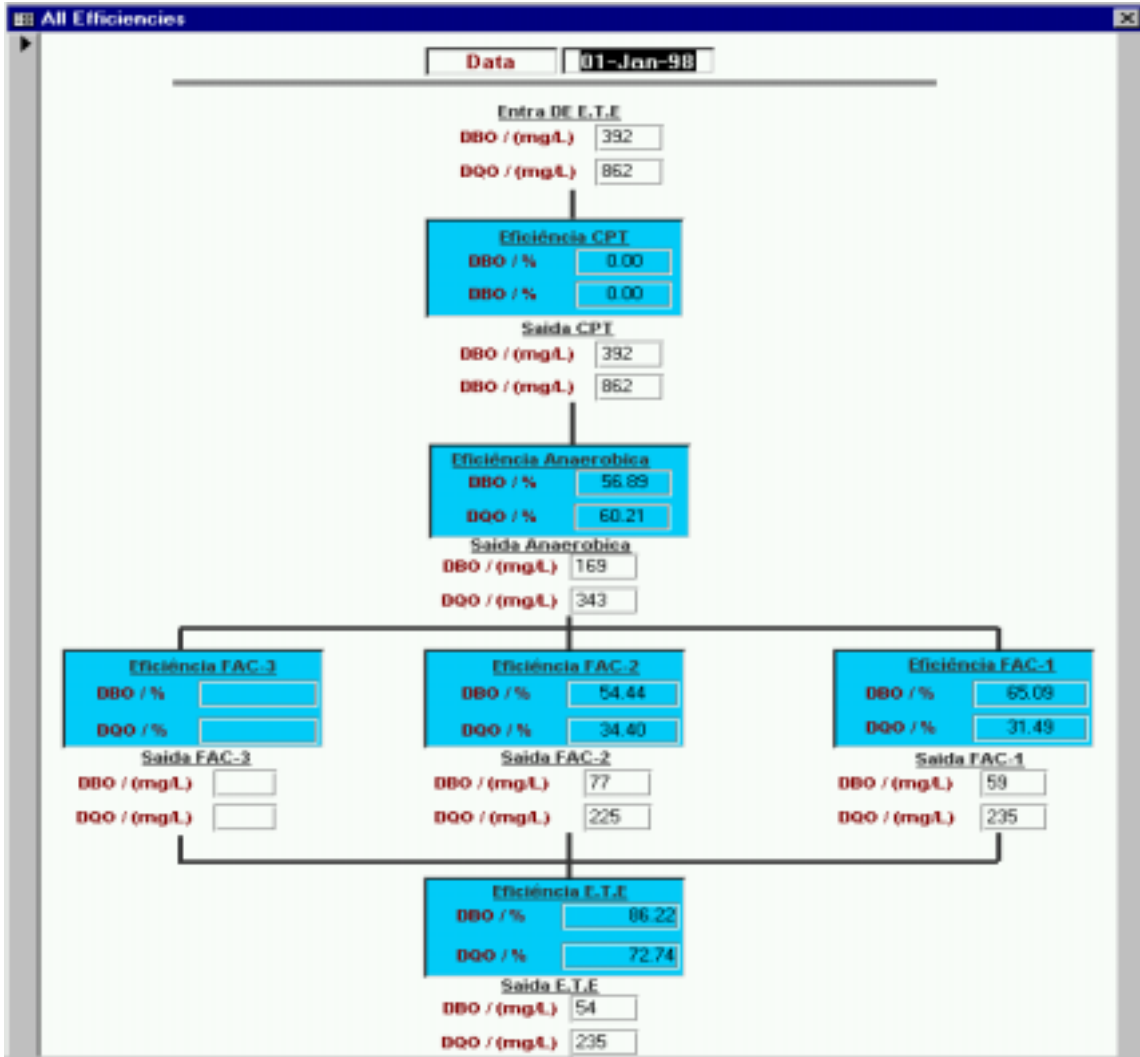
All Efficiencies

Data 01-Jan-98

Entra DE E.T.E
DBO / (mg/L) 392
DQO / (mg/L) 862

Eficiência CPT
DBO / % 0.00
DBO / % 0.00

Saida CPT
DBO / (mg/L) 392
DBO / (mg/L) 862

Eficiência Anaerobica
DBO / % 56.89
DQO / % 60.21

Saida Anaerobica
DBO / (mg/L) 169
DQO / (mg/L) 343

Eficiência FAC-3
DBO / %
DQO / %

Saida FAC-3
DBO / (mg/L)
DQO / (mg/L)

Eficiência FAC-2
DBO / % 54.44
DQO / % 34.40

Saida FAC-2
DBO / (mg/L) 77
DQO / (mg/L) 225

Eficiência FAC-1
DBO / % 65.09
DQO / % 31.49

Saida FAC-1
DBO / (mg/L) 59
DQO / (mg/L) 235

Eficiência E.T.E
DBO / % 86.22
DQO / % 72.74

Saida E.T.E
DBO / (mg/L) 54
DQO / (mg/L) 235